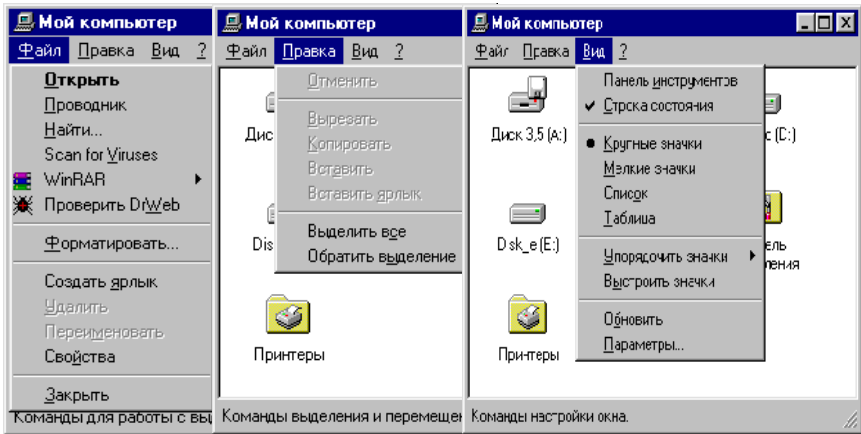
Мой компьютер
Файл Правка Вид ?
Открыть
Проводник
Найти...
Scan for Viruses
WinRAR
Проверить DrWeb
Форматировать...
Создать ярлык
Удалить
Переименовать
Свойства
Закрыть
Команды для работы с вы

Мой компьютер
Файл Правка Вид ?
Отменить
Вырезать
Копировать
Вставить
Вставить ярлык
Выделить все
Обратить выделение
Дис
Dis
Принтеры
Команды выделения и перемещен

Мой компьютер
Файл Правка Вид ?
Панель инструментов
Строка состояния
Крупные значки
Мелкие значки
Список
Таблица
Упорядочить значки
Выстроить значки
Обновить
Параметры...
Диск 3,5 (A:)
Dsk_e (E:)
Принтеры
с (C:)
ель
ления
Команды настройки окна.